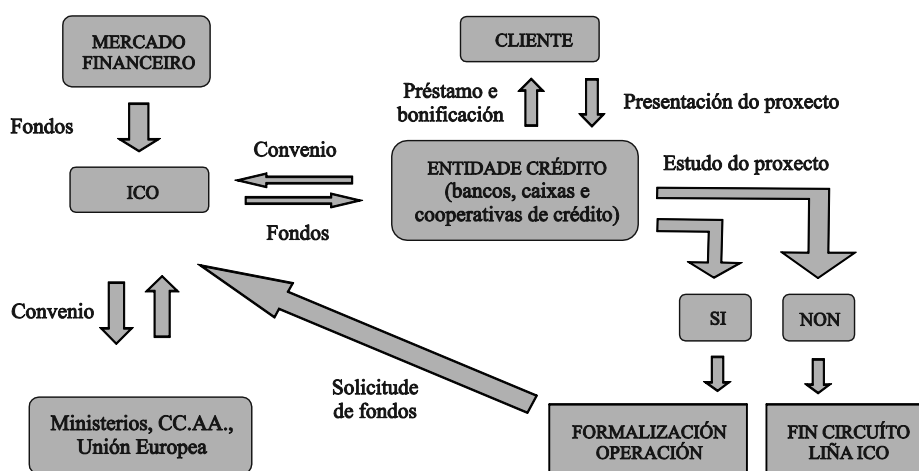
MERCADO FINANCEIRO

CLIENTE

Fondos

Préstamo e bonificación

Presentación do proxecto

Convenio

ICO

ENTIDADE CRÉDITO (bancos, caixas e cooperativas de crédito)

Estudo do proxecto

Fondos

SI

NON

Convenio

Solicitude de fondos

Ministerios, CC.AA., Unión Europea

FORMALIZACIÓN OPERACIÓN

FIN CIRCUÍTO LIÑA ICO